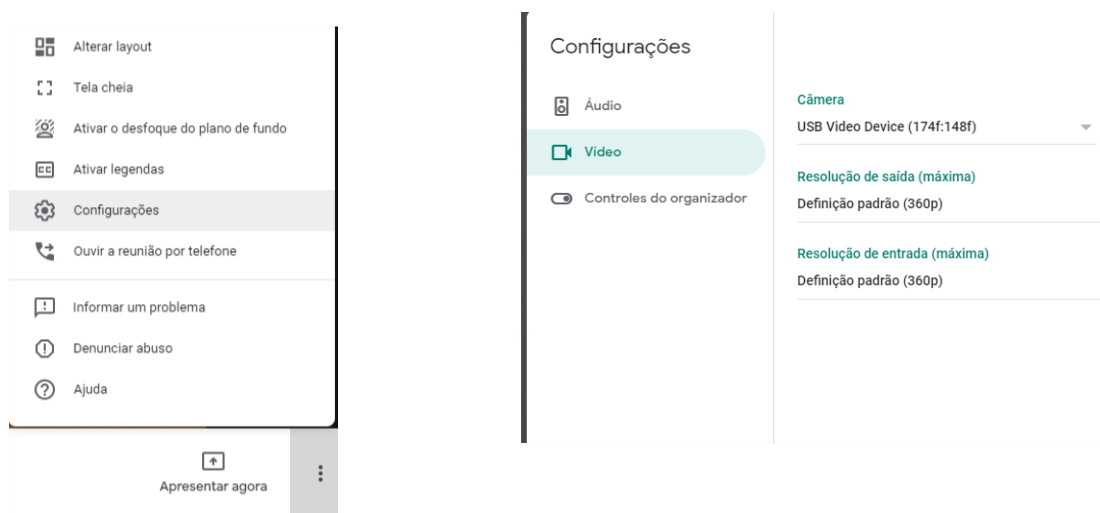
Alterar layout
Tela cheia
Ativar o desfoque do plano de fundo
Ativar legendas
Configurações
Ouvir a reunião por telefone
Informar um problema
Denunciar abuso
Ajuda

Apresentar agora

Configurações
Áudio
Vídeo
Controles do organizador

Câmera
USB Video Device (174f:148f)

Resolução de saída (máxima)
Definição padrão (360p)

Resolução de entrada (máxima)
Definição padrão (360p)